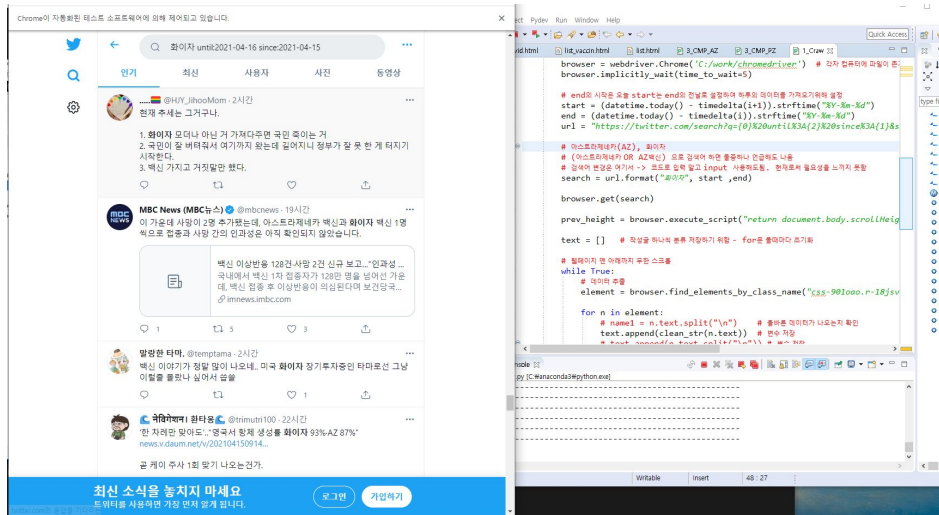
Chrome이 자동화된 테스트 소프트웨어에 의해 제어되고 있습니다.

화이자 until:2021-04-16 since:2021-04-15

인기 최신 사용자 사진 동영상

@HJY_JihooMom · 2시간
현재 추세는 그거구나.

1. 화이자 모더나 아닌 거 가져다주면 국민 죽이는 거
2. 국민이 잘 버텨줘서 여기까지 왔는데 길어지니 정부가 잘 못 한 게 터지기 시작한다.
3. 백신 가지고 거짓말만 했다.

MBC News (MBC뉴스) @mbcnews · 19시간
이 가운데 사망이 2명 추가됐는데, 아스트라제네카 백신과 화이자 백신 1명씩으로 접종과 사망 간의 인과성은 아직 확인되지 않았습니다.

백신 이상반응 128건.사망 2건 신규 보고..."인과성 ...
국내에서 백신 1차 접종자가 128만 명을 넘어선 가운데, 백신 접종 후 이상반응이 의심된다며 보건당국...
imnews.imbc.com

1 1 3

말랑한 타마. @temptama · 2시간
백신 이야기가 정말 많이 나오네.. 미국 화이자 장기투자중인 타마로선 그냥 이럴줄 몰랐나 싶어서 씁쓸

नेविगेशन। 환타용 @trimutri100 · 22시간
'한 차례만 맞아도'..''영국서 항체 생성률 화이자 93%·AZ 87%''
news.v.daum.net/v/20210415091...

곧 케이 주사 1회 맞기 나오는건가.

최신 소식을 놓치지 마세요
트위터를 사용하면 가장 먼저 알게 됩니다.
로그인 가입하기

ect Pydev Run Window Help
Quick Access
vid.html list_vaccin.html list.html 3_CMP_AZ 3_CMP_PZ 1_Craw

browser = webdriver.Chrome('C:/work/chromedriver') # 각자 컴퓨터에 파일이 존
browser.implicitly_wait(time_to_wait=5)

# end의 시작은 오늘 start는 end의 전날로 설정하여 하루의 데이터를 가져오기위해 설정
start = (datetime.today() - timedelta(i+1)).strftime("%Y-%m-%d")
end = (datetime.today() - timedelta(i)).strftime("%Y-%m-%d")
url = "https://twitter.com/search?q={0}%20until%3A{2}%20since%3A{1}&s

# 아스트라제네카(AZ), 화이자
# (아스트라제네카 OR AZ백신) 으로 검색이 하면 통틀어나 언급해도 나옴
# 검색어 변경은 여기서 -> 프트로 입력 받고 input 사용하도록. 현재로서 필요성을 느끼지 못함
search = url.format("화이자", start ,end)

browser.get(search)

prev_height = browser.execute_script("return document.body.scrollHeig

text = [] # 작성글 하나씩 분류 저장하기 위함 - for문 돌때마다 초기화

# 웹페이지 맨 아래까지 무한 스크롤
while True:
    # 데이터 추출
    element = browser.find_elements_by_class_name("css-901oao.r-18jsv

    for n in element:
        # name1 = n.text.split("\n") # 불러온 데이터가 나오는지 확인
        text.append(clean_str(n.text)) # 변수 저장
        # text.append(n.text.split("\n")) # 변수 저장

onsole
py [C:#anaconda3#python.exe]

Writable Insert 48 : 27